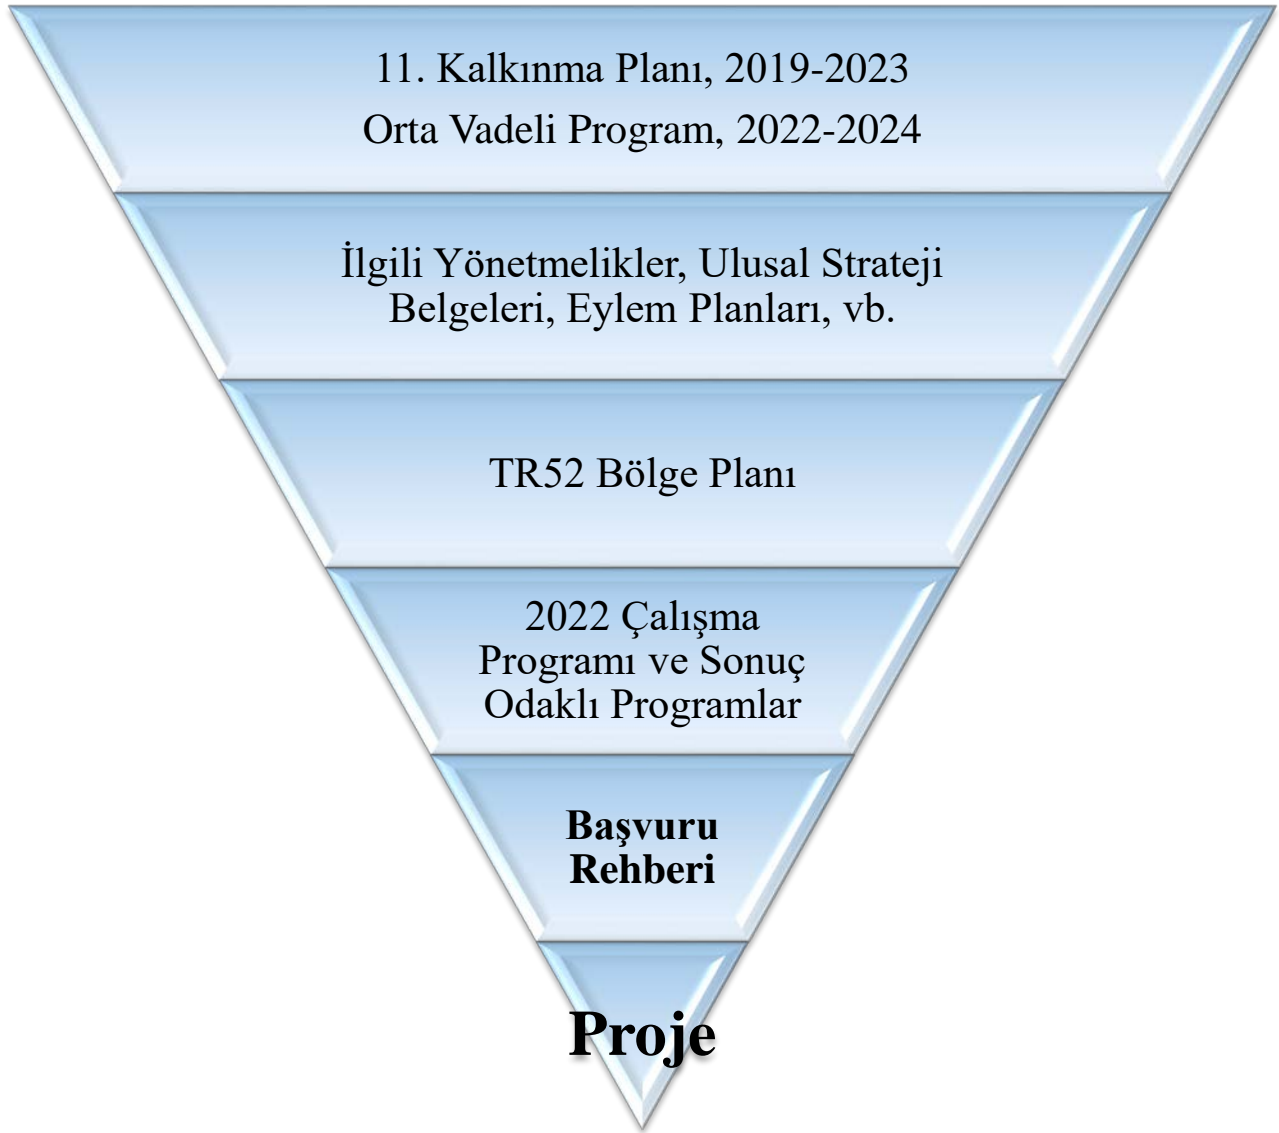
11. Kalkınma Planı, 2019-2023
Orta Vadeli Program, 2022-2024

İlgili Yönetmelikler, Ulusal Strateji Belgeleri, Eylem Planları, vb.

TR52 Bölge Planı

2022 Çalışma Programı ve Sonuç Odaklı Programlar

**Başvuru Rehberi**

**Proje**